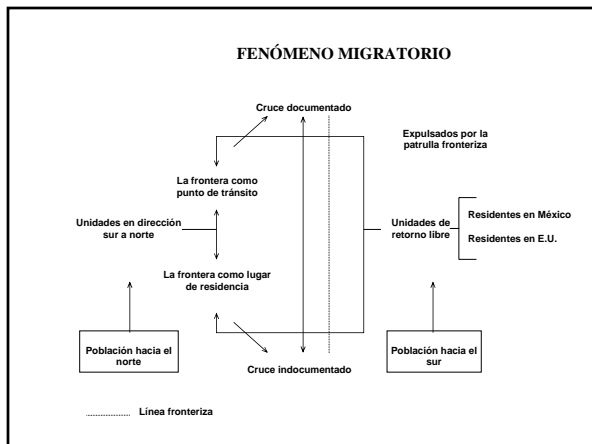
FENÓMENO MIGRATORIO

Cruce documentado

Expulsados por la patrulla fronteriza

La frontera como punto de tránsito

Unidades en dirección sur a norte

Unidades de retorno libre

Residentes en México

Residentes en E.U.

La frontera como lugar de residencia

Población hacia el norte

Población hacia el sur

Cruce indocumentado

Línea fronteriza